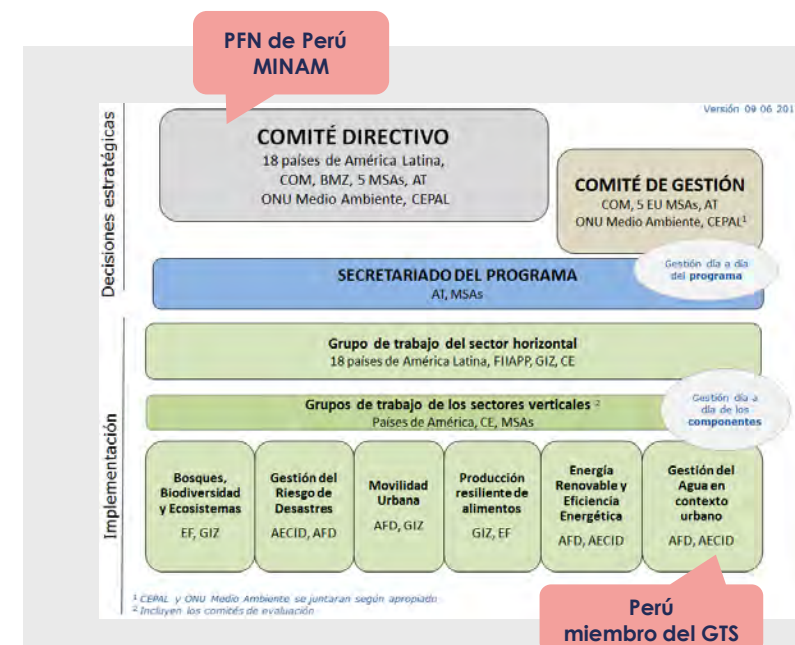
PFN de Perú
MINAM

Versión 09 06 201

Decisiones estratégicas

COMITÉ DIRECTIVO
18 países de América Latina, COM, BMZ, 5 MSAs, AT
ONU Medio Ambiente, CEPAL

COMITÉ DE GESTIÓN
COM, 5 EU MSAs, AT
ONU Medio Ambiente, CEPAL$^1$

SECRETARIADO DEL PROGRAMA
AT, MSAs

Gestión día a día del programa

Implementación

Grupo de trabajo del sector horizontal
18 países de América Latina, FIIAPP, GIZ, CE

Grupos de trabajo de los sectores verticales $^2$
Países de América, CE, MSAs

Gestión día a día de los componentes

| Bosques, Biodiversidad y Ecosistemas EF, GIZ | Gestión del Riesgo de Desastres AECID, AFD | Movilidad Urbana AFD, GIZ | Producción resiliente de alimentos GIZ, EF | Energía Renovable y Eficiencia Energética AFD, AECID | Gestión del Agua en contexto urbano AFD, AECID |
|---|---|---|---|---|---|

$^1$ CEPAL y ONU Medio Ambiente se juntaran según apropiado
$^2$ Incluyen los comités de evaluación

Perú
miembro del GTS